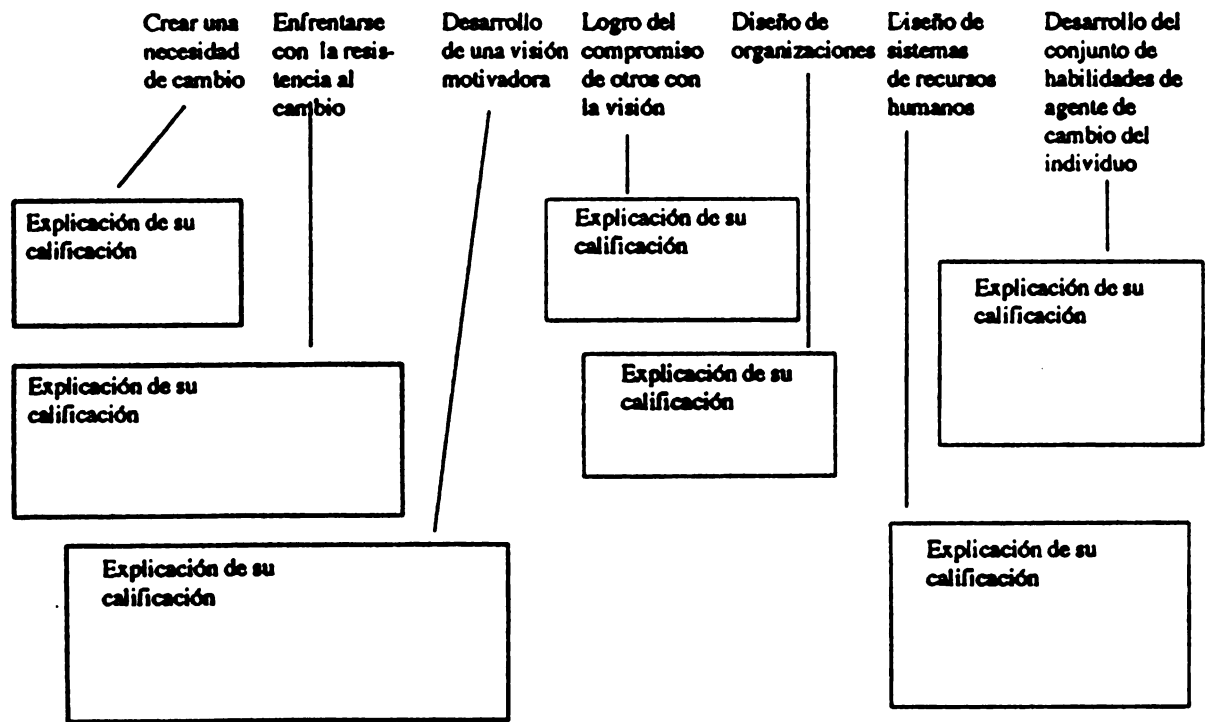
Crear una necesidad de cambio

Enfrentarse con la resistencia al cambio

Desarrollo de una visión motivadora

Logro del compromiso de otros con la visión

Diseño de organizaciones

Diseño de sistemas de recursos humanos

Desarrollo del conjunto de habilidades de agente de cambio del individuo

Explicación de su calificación

Explicación de su calificación

Explicación de su calificación

Explicación de su calificación

Explicación de su calificación

Explicación de su calificación

Explicación de su calificación